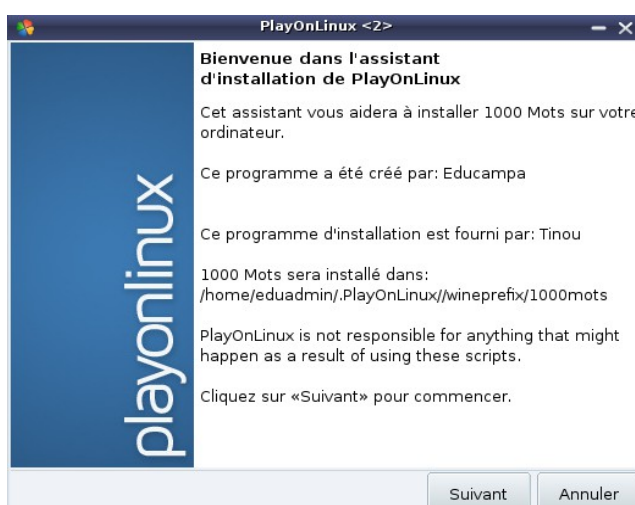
PlayOnLinux <2>

playonlinux

Bienvenue dans l'assistant d'installation de PlayOnLinux

Cet assistant vous aidera à installer 1000 Mots sur votre ordinateur.

Ce programme a été créé par: Educampa

Ce programme d'installation est fourni par: Tinou

1000 Mots sera installé dans: /home/eduadmin/.PlayOnLinux//wineprefix/1000mots

PlayOnLinux is not responsible for anything that might happen as a result of using these scripts.

Cliquez sur «Suivant» pour commencer.

Suivant

Annuler